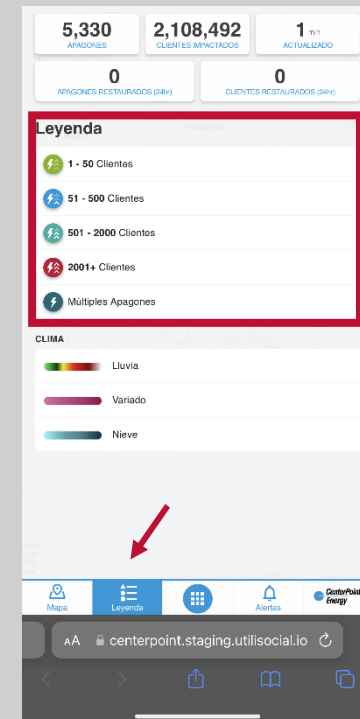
5,330
APAGONES

2,108,492
CLIENTES IMPACTADOS

1 min
ACTUALIZADO

0
APAGONES RESTAURADOS (24hr)

0
CLIENTES RESTAURADOS (24hr)

Leyenda

**1 - 50** Clientes

**51 - 500** Clientes

**501 - 2000** Clientes

**2001+** Clientes

Múltiples Apagones

CLIMA

Lluvia

Variado

Nieve

Mapa
Leyenda
Alertas
CenterPoint Energy

AA centerpoint.staging.utilisocial.io